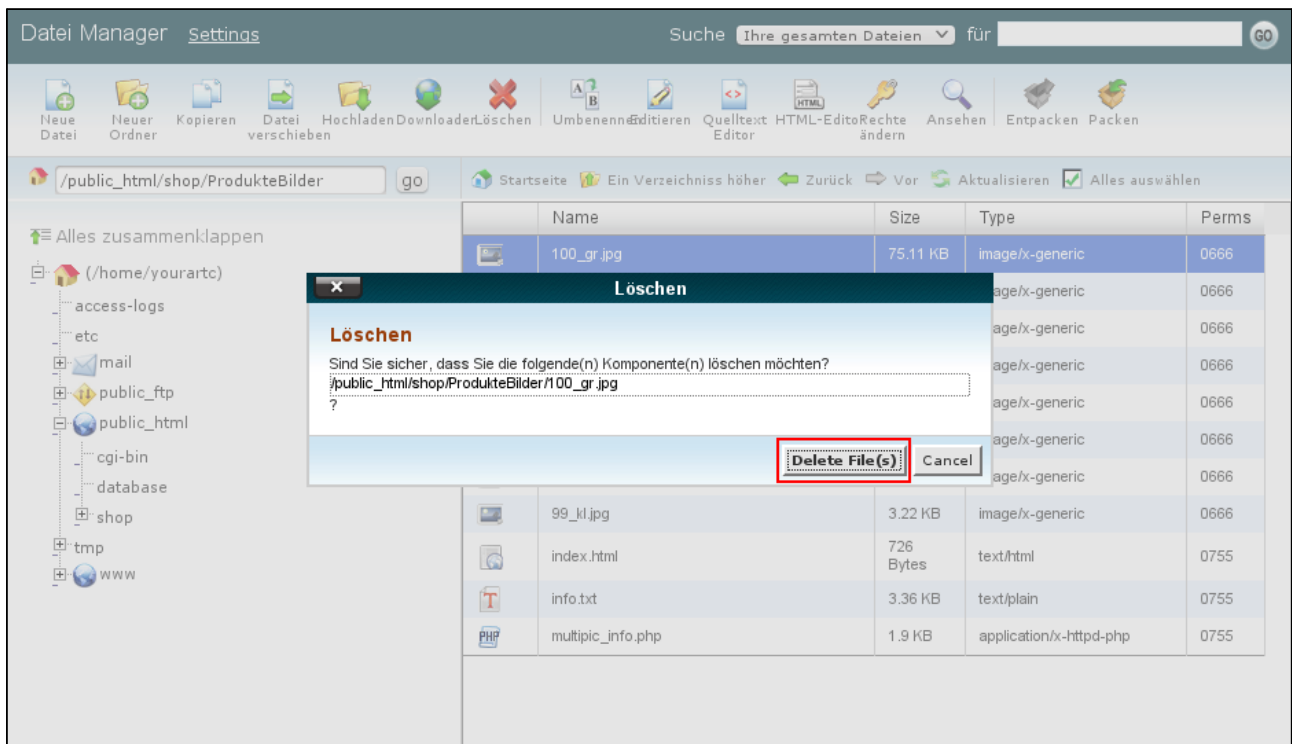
Datei Manager Settings

Suche Ihre gesamten Dateien für GO

Neue Datei | Neuer Ordner | Kopieren | Datei verschieben | Hochladen | Downloader | Löschen | Umbenennen | Editieren | Quelltext Editor | HTML-Editor | Rechte ändern | Ansehen | Entpacken | Packen

/public_html/shop/ProdukteBilder go

Startseite Ein Verzeichniss höher Zurück Vor Aktualisieren Alles auswählen

Alles zusammenklappen

(/home/yourartc)
access-logs
etc
mail
public_ftp
public_html
cgi-bin
database
shop
tmp
www

| | Name | Size | Type | Perms |
|---|---|---|---|---|
| | 100_gr.jpg | 75.11 KB | image/x-generic | 0666 |
| | | | age/x-generic | 0666 |
| | | | age/x-generic | 0666 |
| | | | age/x-generic | 0666 |
| | | | age/x-generic | 0666 |
| | | | age/x-generic | 0666 |
| | | | age/x-generic | 0666 |
| | 99_kl.jpg | 3.22 KB | image/x-generic | 0666 |
| | index.html | 726 Bytes | text/html | 0755 |
| | info.txt | 3.36 KB | text/plain | 0755 |
| | multipic_info.php | 1.9 KB | application/x-httpd-php | 0755 |

Löschen

Löschen
Sind Sie sicher, dass Sie die folgende(n) Komponente(n) löschen möchten?
/public_html/shop/ProdukteBilder/100_gr.jpg
?

Delete File(s) Cancel